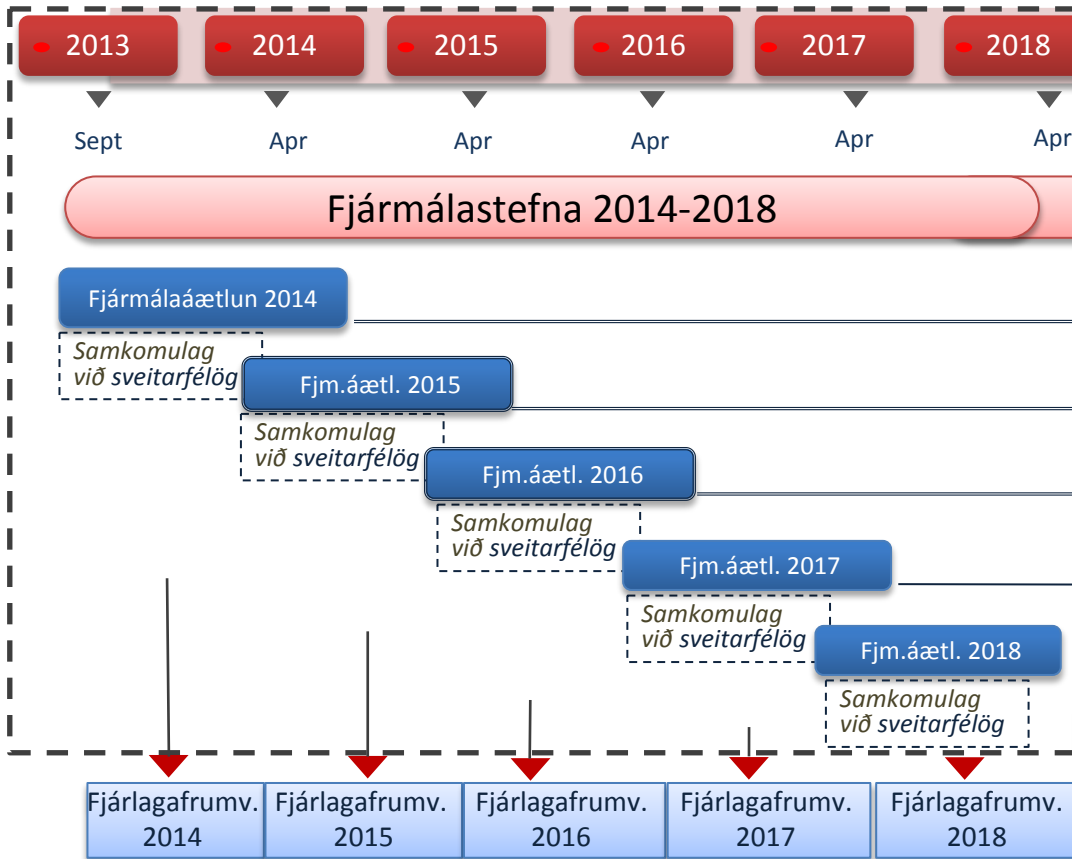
2013
2014
2015
2016
2017
2018

Sept
Apr
Apr
Apr
Apr
Apr

Fjármálastefna 2014-2018

Fjármálaáætlun 2014

Samkomulag við sveitarfélög

Fjm.áætl. 2015

Samkomulag við sveitarfélög

Fjm.áætl. 2016

Samkomulag við sveitarfélög

Fjm.áætl. 2017

Samkomulag við sveitarfélög

Fjm.áætl. 2018

Samkomulag við sveitarfélög

Fjárlagafrumv. 2014
Fjárlagafrumv. 2015
Fjárlagafrumv. 2016
Fjárlagafrumv. 2017
Fjárlagafrumv. 2018